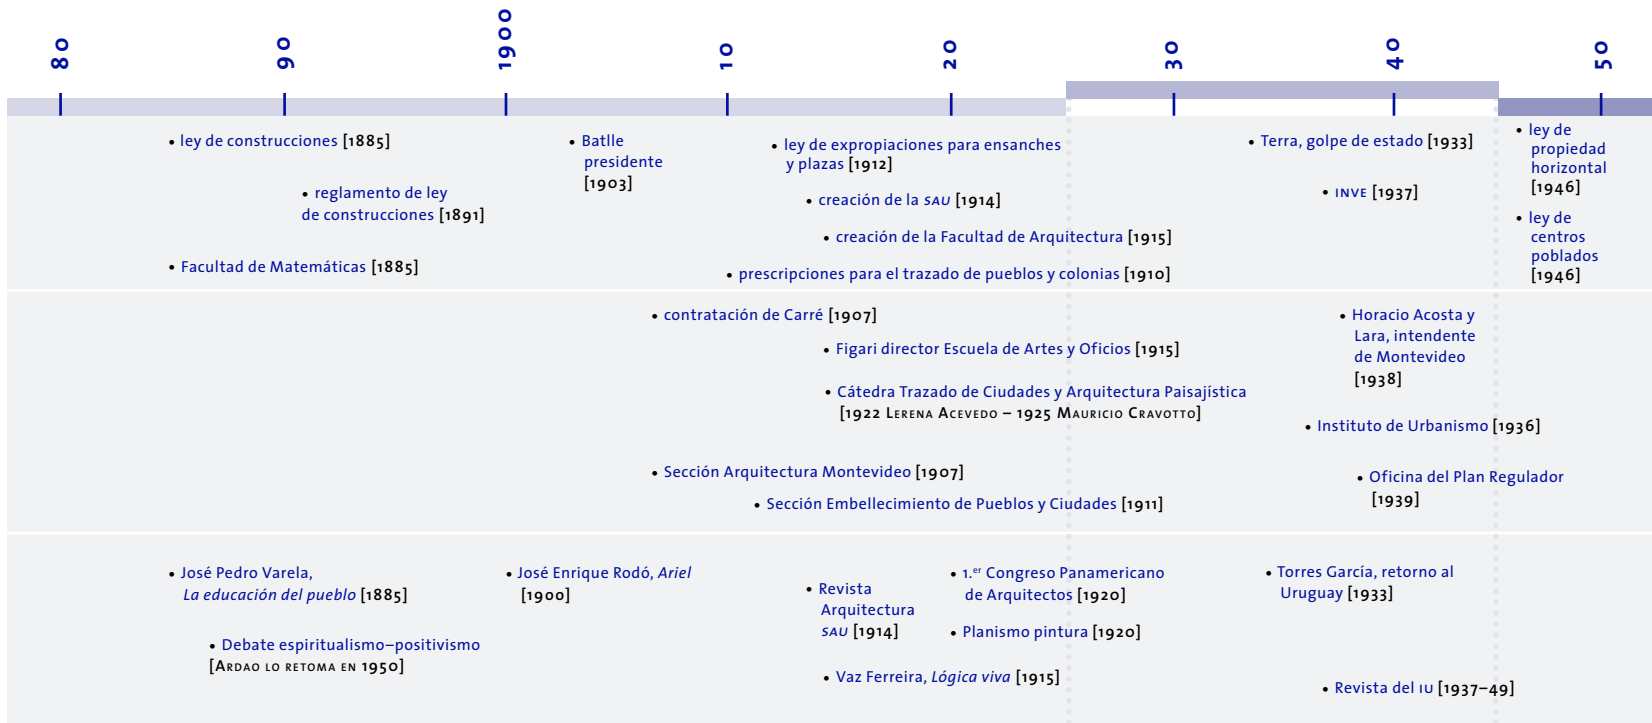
80
90
1900
10
20
30
40
50

• ley de construcciones [1885]

• reglamento de ley de construcciones [1891]

• Facultad de Matemáticas [1885]

• Batlle presidente [1903]

• ley de expropiaciones para ensanches y plazas [1912]

• creación de la SAU [1914]

• creación de la Facultad de Arquitectura [1915]

• prescripciones para el trazado de pueblos y colonias [1910]

• Terra, golpe de estado [1933]

• INVE [1937]

• ley de propiedad horizontal [1946]

• ley de centros poblados [1946]

• contratación de Carré [1907]

• Figari director Escuela de Artes y Oficios [1915]

• Cátedra Trazado de Ciudades y Arquitectura Paisajística [1922 Lerena Acevedo – 1925 Mauricio Cravotto]

• Sección Arquitectura Montevideo [1907]

• Sección Embellecimiento de Pueblos y Ciudades [1911]

• Horacio Acosta y Lara, intendente de Montevideo [1938]

• Instituto de Urbanismo [1936]

• Oficina del Plan Regulador [1939]

• José Pedro Varela, La educación del pueblo [1885]

• Debate espiritualismo–positivismo [Ardao lo retoma en 1950]

• José Enrique Rodó, Ariel [1900]

• Revista Arquitectura SAU [1914]

• 1.er Congreso Panamericano de Arquitectos [1920]

• Planismo pintura [1920]

• Vaz Ferreira, Lógica viva [1915]

• Torres García, retorno al Uruguay [1933]

• Revista del IU [1937–49]